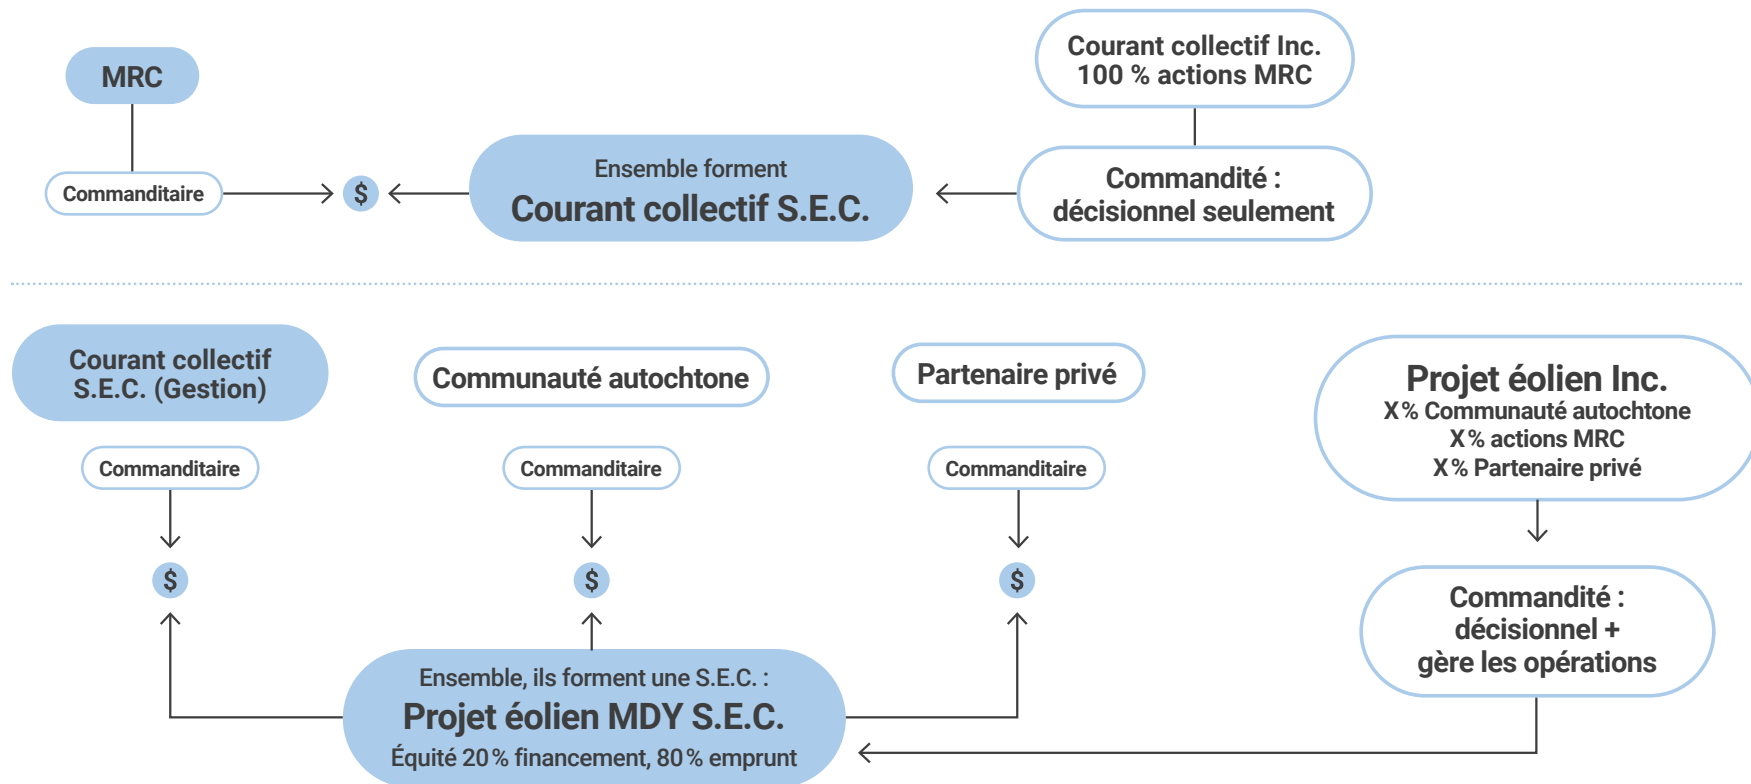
MRC

Commanditaire

$

Ensemble forment
Courant collectif S.E.C.

Courant collectif Inc.
100 % actions MRC

Commandité :
décisionnel seulement

Courant collectif S.E.C. (Gestion)

Commanditaire

$

Communauté autochtone

Commanditaire

$

Partenaire privé

Commanditaire

$

Projet éolien Inc.
X % Communauté autochtone
X % actions MRC
X % Partenaire privé

Commandité :
décisionnel +
gère les opérations

Ensemble, ils forment une S.E.C. :
Projet éolien MDY S.E.C.
Équité 20 % financement, 80 % emprunt